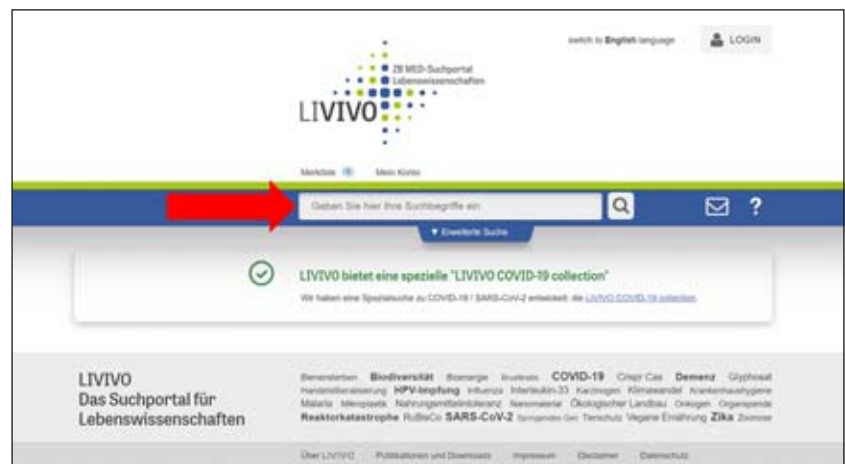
switch to English language LOGIN

ZB MED-Suchportal Lebenswissenschaften

LIVIVO

Merkliste 0 Mein Konto

Geben Sie hier Ihre Suchbegriffe ein

?

▼ Erweiterte Suche

LIVIVO bietet eine spezielle "LIVIVO COVID-19 collection"

Wir haben eine Spezialsuche zu COVID-19 / SARS-CoV-2 entwickelt: die LIVIVO COVID-19 collection.

LIVIVO
Das Suchportal für Lebenswissenschaften

Bienensterben Biodiversität Bioenergie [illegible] COVID-19 Crispr Cas Demenz Glyphosat Handelsliberalisierung HPV-Impfung Influenza Interleukin-33 Karzinogen Klimawandel Krankenhaushygiene Malaria Metagenomik Nahrungsmittelintoleranz Nanomaterial Ökologischer Landbau Onkogen Organspende Reaktorkatastrophe RuBisCo SARS-CoV-2 Springendes Gen Tierschutz Vegane Ernährung Zika Zoonose

Über LIVIVO Publikationen und Downloads Impressum Disclaimer Datenschutz